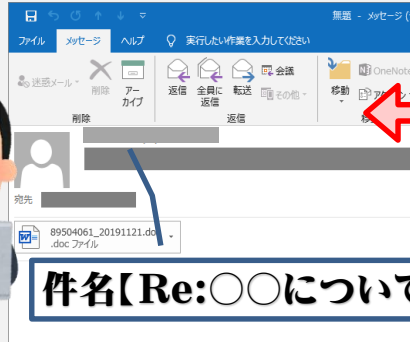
無題 - メッセージ (

ファイル　メッセージ　ヘルプ　実行したい作業を入力してください

迷惑メール　削除　アーカイブ
削除

返信　全員に返信　転送　会議　その他
返信

移動　OneNote　アク

宛先

89504061_20191121.doc
.doc ファイル

件名【Re:○○につい